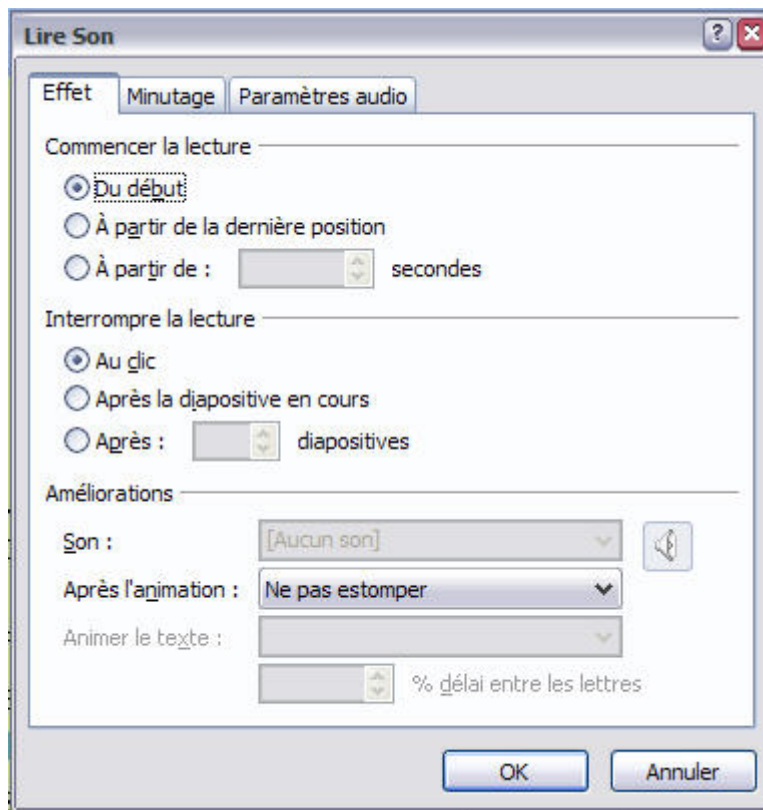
Lire Son

?

Effet
Minutage
Paramètres audio

Commencer la lecture

Du début

À partir de la dernière position

À partir de : secondes

Interrompre la lecture

Au clic

Après la diapositive en cours

Après : diapositives

Améliorations

Son : [Aucun son]

Après l'animation : Ne pas estomper

Animer le texte :

% délai entre les lettres

OK
Annuler